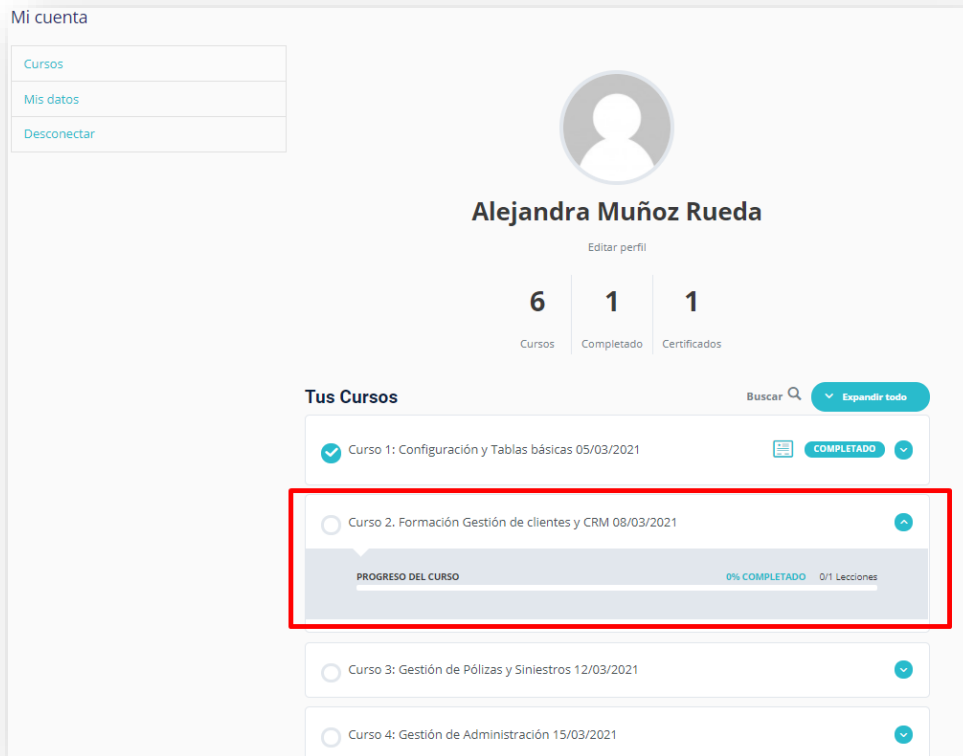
Mi cuenta

Cursos

Mis datos

Desconectar

Alejandra Muñoz Rueda

Editar perfil

| 6 | 1 | 1 |
|---|---|---|
| Cursos | Completado | Certificados |

Tus Cursos

Buscar

Expandir todo

Curso 1: Configuración y Tablas básicas 05/03/2021

COMPLETADO

Curso 2. Formación Gestión de clientes y CRM 08/03/2021

PROGRESO DEL CURSO

0% COMPLETADO

0/1 Lecciones

Curso 3: Gestión de Pólizas y Siniestros 12/03/2021

Curso 4: Gestión de Administración 15/03/2021